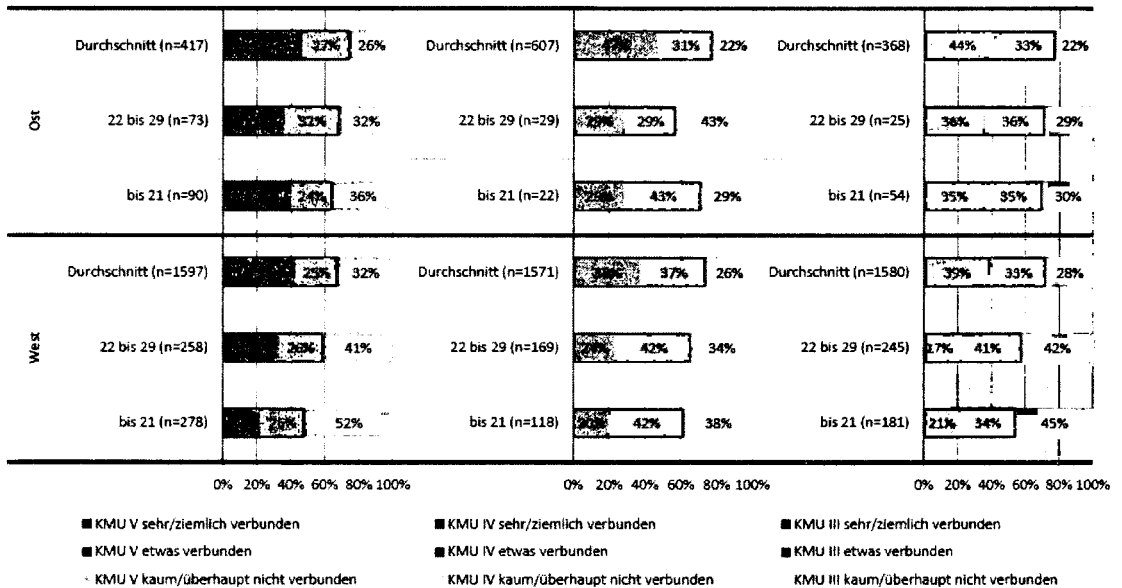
Ost

Durchschnitt (n=417) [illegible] 37% 26%
22 bis 29 (n=73) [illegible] 32% 32%
bis 21 (n=90) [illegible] 24% 36%

Durchschnitt (n=607) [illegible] 31% 22%
22 bis 29 (n=29) 29% 29% 43%
bis 21 (n=22) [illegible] 43% 29%

Durchschnitt (n=368) 44% 33% 22%
22 bis 29 (n=25) 36% 36% 29%
bis 21 (n=54) 35% 35% 30%

West

Durchschnitt (n=1597) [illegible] 29% 32%
22 bis 29 (n=258) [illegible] 26% 41%
bis 21 (n=278) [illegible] 26% 52%

Durchschnitt (n=1571) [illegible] 37% 26%
22 bis 29 (n=169) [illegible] 42% 34%
bis 21 (n=118) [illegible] 42% 38%

Durchschnitt (n=1580) 39% 33% 28%
22 bis 29 (n=245) 17% 41% 42%
bis 21 (n=181) 21% 34% 45%

0% 20% 40% 60% 80% 100%
0% 20% 40% 60% 80% 100%
0% 20% 40% 60% 80% 100%

KMU V sehr/ziemlich verbunden
KMU V etwas verbunden
KMU V kaum/überhaupt nicht verbunden

KMU IV sehr/ziemlich verbunden
KMU IV etwas verbunden
KMU IV kaum/überhaupt nicht verbunden

KMU III sehr/ziemlich verbunden
KMU III etwas verbunden
KMU III kaum/überhaupt nicht verbunden